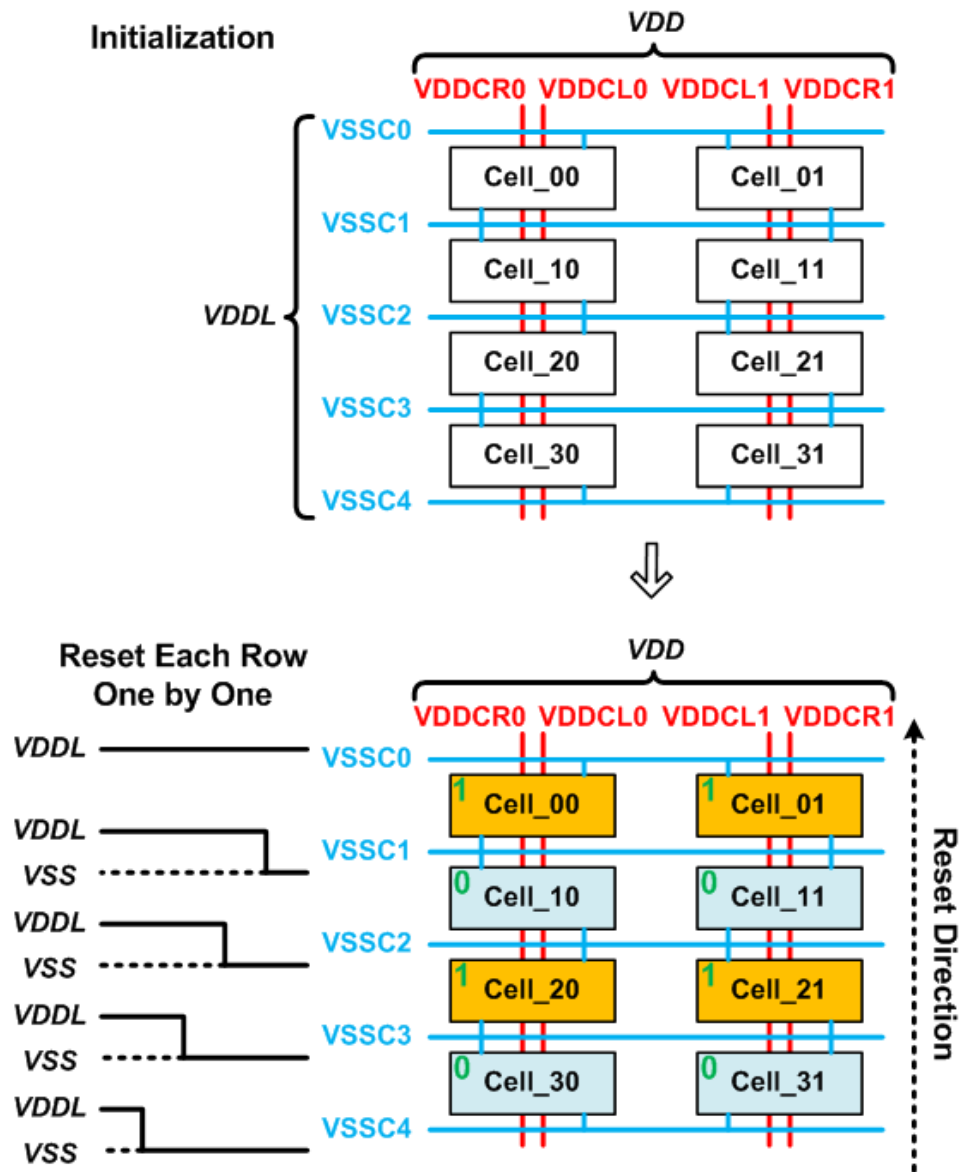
Initialization

VDD

VDDCR0 VDDCL0 VDDCL1 VDDCR1

VDDL

VSSC0

Cell_00 Cell_01

VSSC1

Cell_10 Cell_11

VSSC2

Cell_20 Cell_21

VSSC3

Cell_30 Cell_31

VSSC4

Reset Each Row One by One

VDD

VDDCR0 VDDCL0 VDDCL1 VDDCR1

VDDL

VSSC0

VDDL

1 Cell_00 1 Cell_01

VSS

VSSC1

VDDL

0 Cell_10 0 Cell_11

VSS

VSSC2

VDDL

1 Cell_20 1 Cell_21

VSS

VSSC3

VDDL

0 Cell_30 0 Cell_31

VSS

VSSC4

Reset Direction